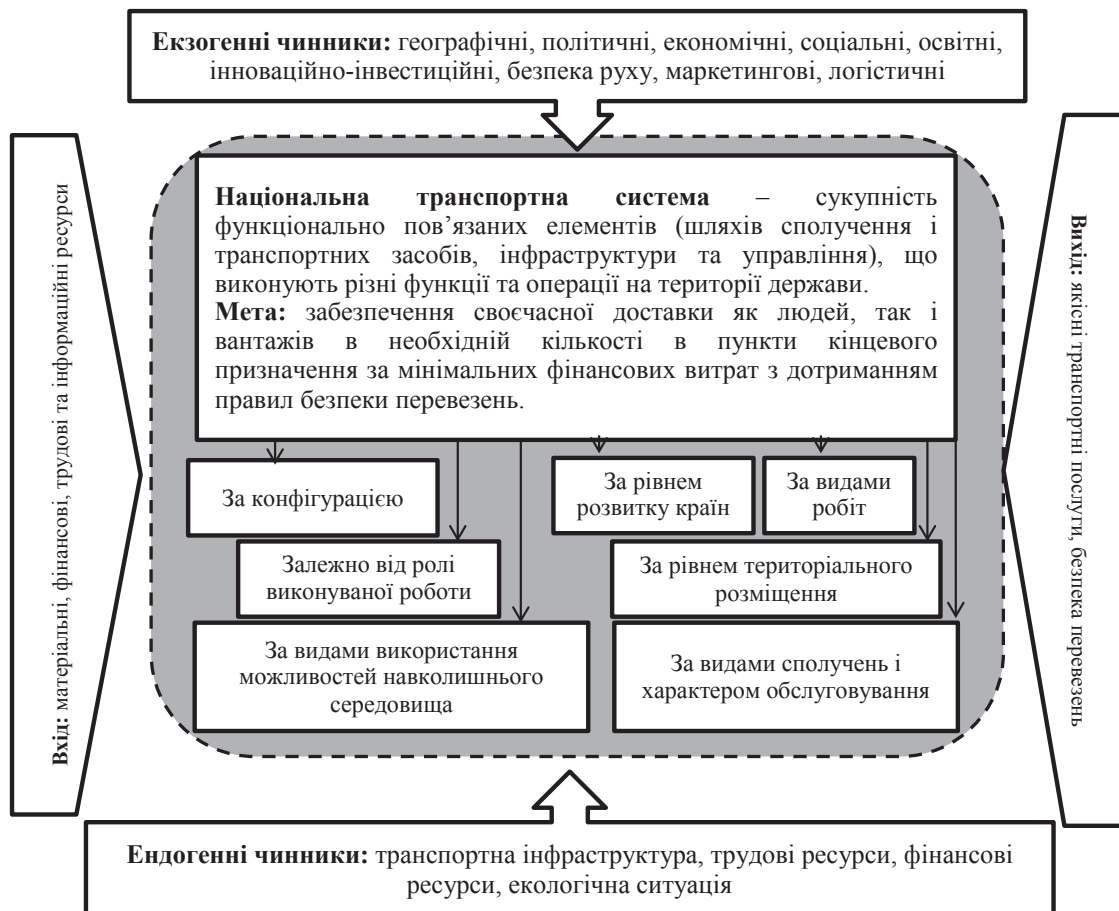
**Екзогенні чинники:** географічні, політичні, економічні, соціальні, освітні, інноваційно-інвестиційні, безпека руху, маркетингові, логістичні

**Вхід:** матеріальні, фінансові, трудові та інформаційні ресурси

**Національна транспортна система** – сукупність функціонально пов’язаних елементів (шляхів сполучення і транспортних засобів, інфраструктури та управління), що виконують різні функції та операції на території держави.
**Мета:** забезпечення своєчасної доставки як людей, так і вантажів в необхідній кількості в пункти кінцевого призначення за мінімальних фінансових витрат з дотриманням правил безпеки перевезень.

За конфігурацією

Залежно від ролі виконуваної роботи

За видами використання можливостей навколишнього середовища

За рівнем розвитку країн

За видами робіт

За рівнем територіального розміщення

За видами сполучень і характером обслуговування

**Вихід:** якісні транспортні послуги, безпека перевезень

**Ендогенні чинники:** транспортна інфраструктура, трудові ресурси, фінансові ресурси, екологічна ситуація